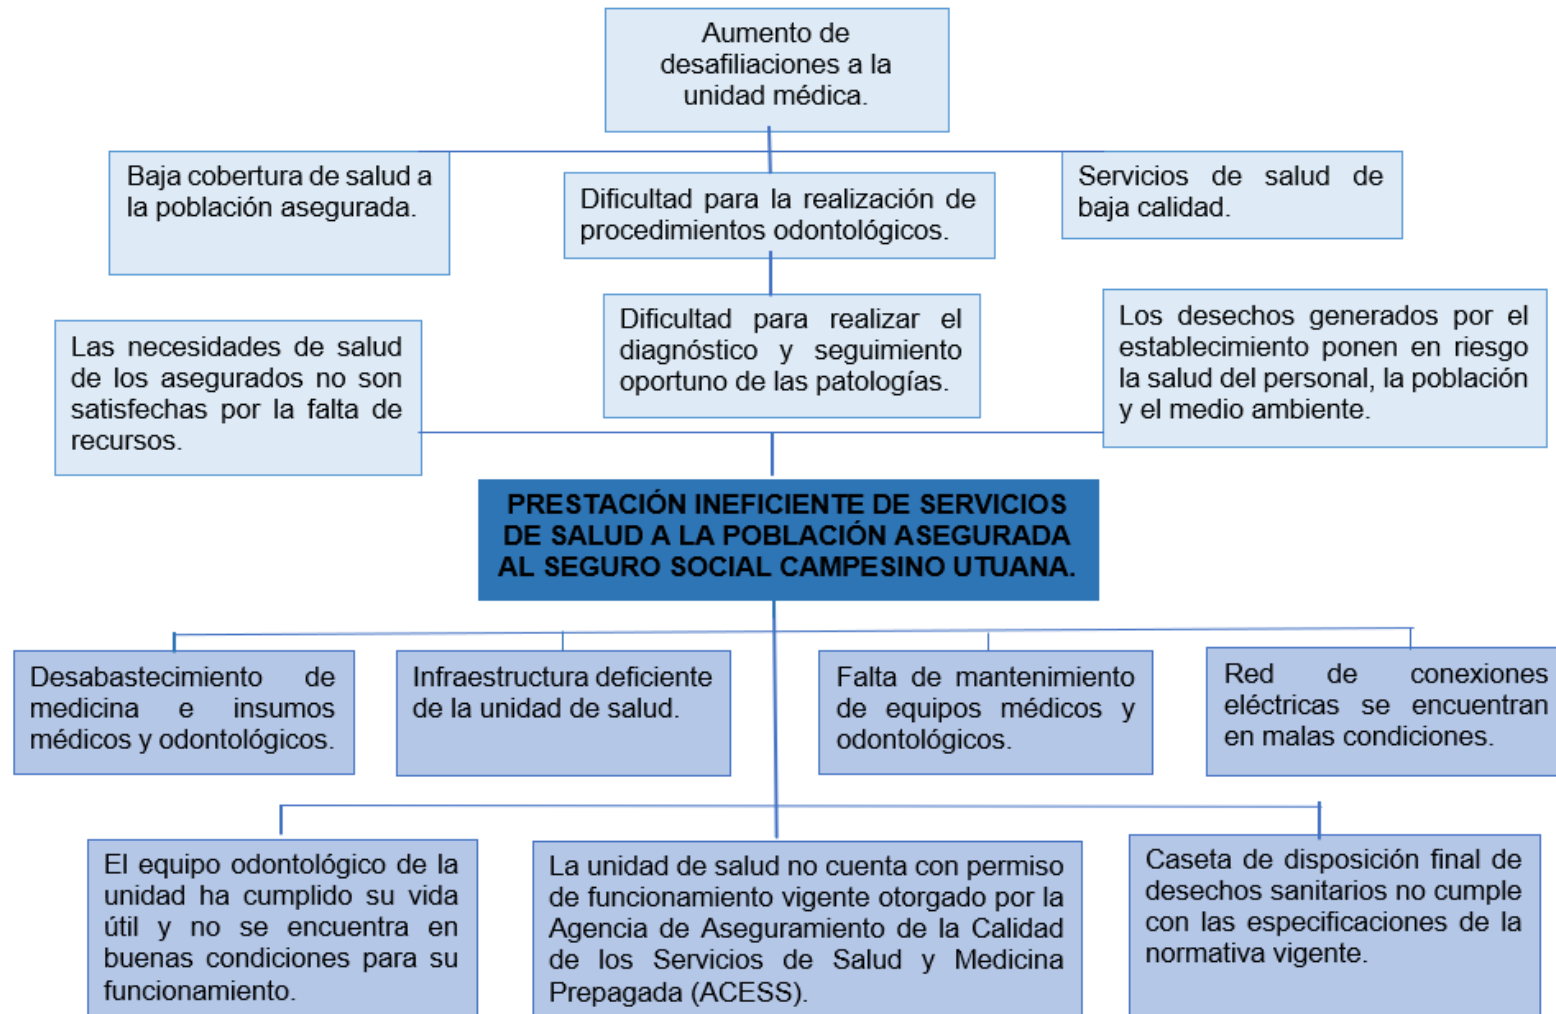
Aumento de desafiliaciones a la unidad médica.

Baja cobertura de salud a la población asegurada.

Dificultad para la realización de procedimientos odontológicos.

Servicios de salud de baja calidad.

Las necesidades de salud de los asegurados no son satisfechas por la falta de recursos.

Dificultad para realizar el diagnóstico y seguimiento oportuno de las patologías.

Los desechos generados por el establecimiento ponen en riesgo la salud del personal, la población y el medio ambiente.

PRESTACIÓN INEFICIENTE DE SERVICIOS DE SALUD A LA POBLACIÓN ASEGURADA AL SEGURO SOCIAL CAMPESINO UTUANA.

Desabastecimiento de medicina e insumos médicos y odontológicos.

Infraestructura deficiente de la unidad de salud.

Falta de mantenimiento de equipos médicos y odontológicos.

Red de conexiones eléctricas se encuentran en malas condiciones.

El equipo odontológico de la unidad ha cumplido su vida útil y no se encuentra en buenas condiciones para su funcionamiento.

La unidad de salud no cuenta con permiso de funcionamiento vigente otorgado por la Agencia de Aseguramiento de la Calidad de los Servicios de Salud y Medicina Prepagada (ACESS).

Caseta de disposición final de desechos sanitarios no cumple con las especificaciones de la normativa vigente.